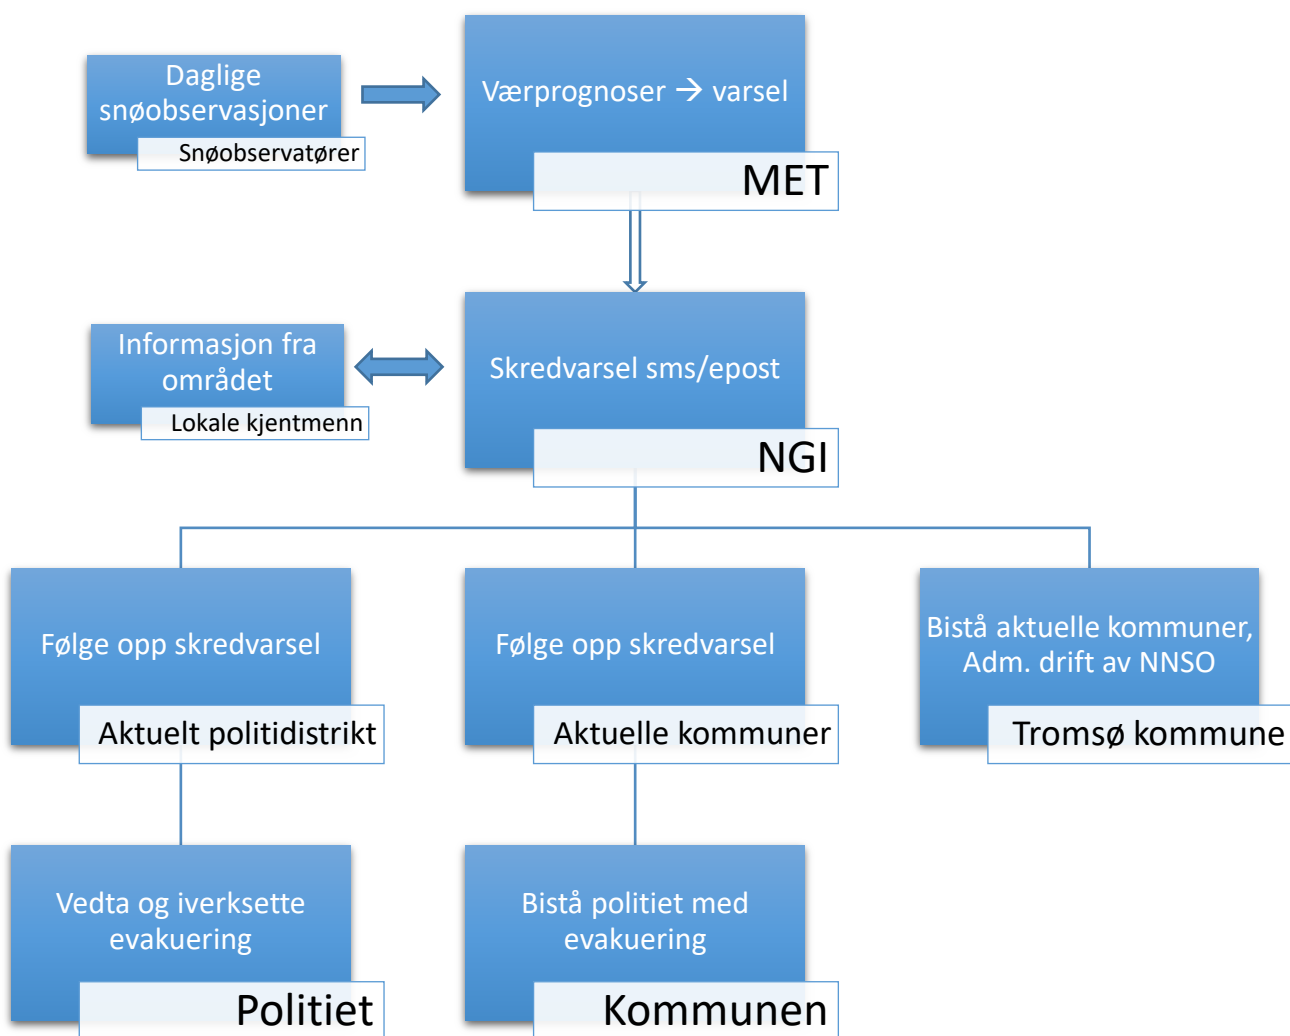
Daglige snøobservasjoner

Snøobservatører

Værprognoser → varsel

MET

Informasjon fra området

Lokale kjentmenn

Skredvarsel sms/epost

NGI

Følge opp skredvarsel

Aktuelt politidistrikt

Følge opp skredvarsel

Aktuelle kommuner

Bistå aktuelle kommuner, Adm. drift av NNSO

Tromsø kommune

Vedta og iverksette evakuering

Politiet

Bistå politiet med evakuering

Kommunen